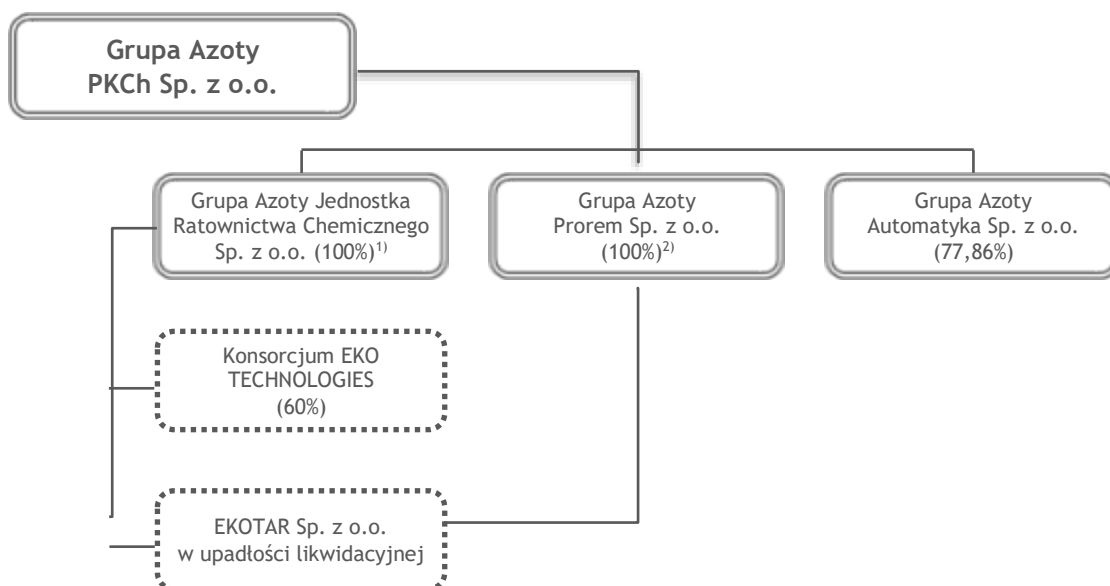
Grupa Azoty
PKCh Sp. z o.o.

Grupa Azoty Jednostka Ratownictwa Chemicznego Sp. z o.o. (100%)$^{1)}$

Grupa Azoty Prorem Sp. z o.o. (100%)$^{2)}$

Grupa Azoty Automatyka Sp. z o.o. (77,86%)

Konsorcjum EKO TECHNOLOGIES (60%)

EKOTAR Sp. z o.o. w upadłości likwidacyjnej